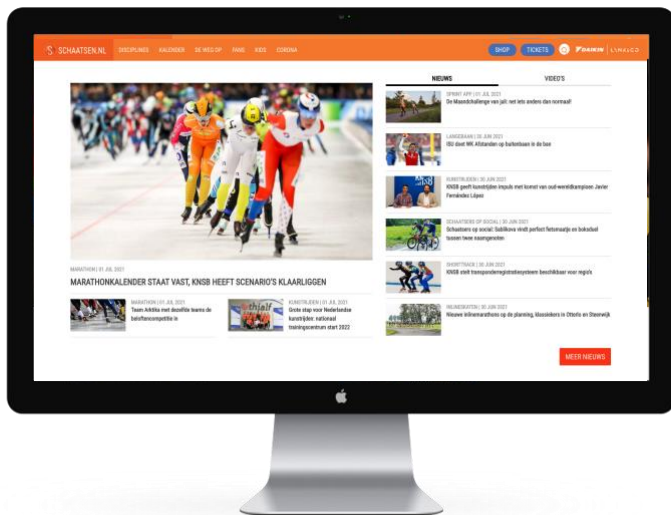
SCHAATSEN.NL DISCIPLINES KALENDER DE WEG OP FANS KIDS CORONA

SHOP TICKETS DAIKIN

NIEUWS VIDEO'S

SPRINT APP | 01 JUL 2021
De Maandchallenge van juli: net iets anders dan normaal!

LANGEBAAN | 30 JUN 2021
ISU deelt WK Allround op baan in de ban

KUNSTRIJDEN | 30 JUN 2021
KNSB geeft kunstrijden impuls met komst van oud-wereldkampioen Javier Fernández López

SCHAATSERS OP SOCIAL | 30 JUN 2021
Schaatsers op social: Sablikova vindt perfect fietsmaatje en bokaal tussen twee saamgenoten

SHORTTRACK | 30 JUN 2021
KNSB stelt transponderregistratiesysteem beschikbaar voor regio's

INLINESKATEN | 30 JUN 2021
Nieuwe inlinemarathons op de planning, klassiekers in Ottoits en Steenwijk

MARATHON | 01 JUL 2021
MARATHONKALENDER STAAT VAST, KNSB HEEFT SCENARIO'S KLAARLIGGEN

MARATHON | 01 JUL 2021
Team Arktika met deze(lfde teams de beloftencompetitie in

KUNSTRIJDEN | 01 JUL 2021
Grote stap voor Nederlandse kunstrijder: nationaal trainingscentrum start 2022

MEER NIEUWS